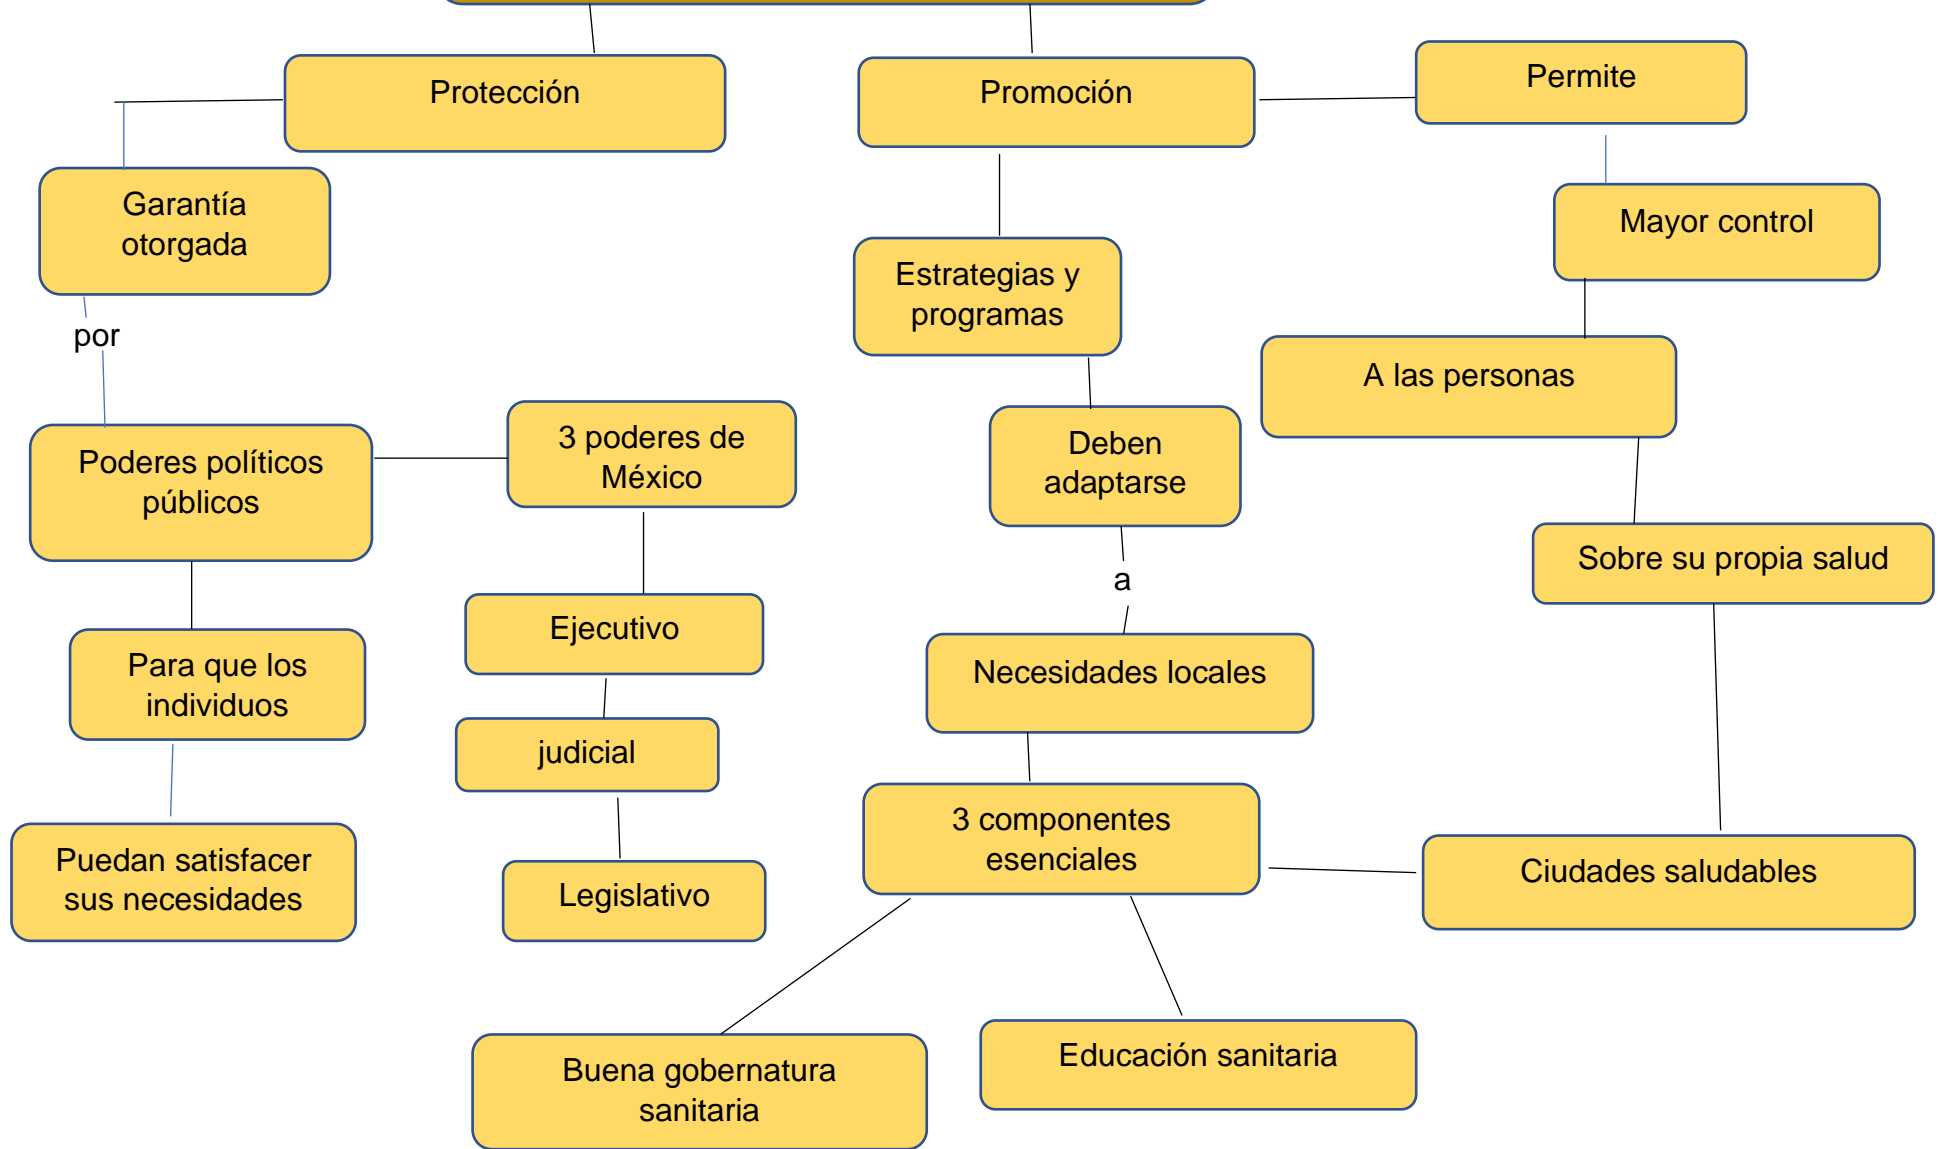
Protección

Promoción

Permite

Garantía otorgada

por

Poderes políticos públicos

3 poderes de México

Ejecutivo

judicial

Legislativo

Para que los individuos

Puedan satisfacer sus necesidades

Estrategias y programas

Deben adaptarse

a

Necesidades locales

3 componentes esenciales

Buena gobernatura sanitaria

Educación sanitaria

Ciudades saludables

Mayor control

A las personas

Sobre su propia salud